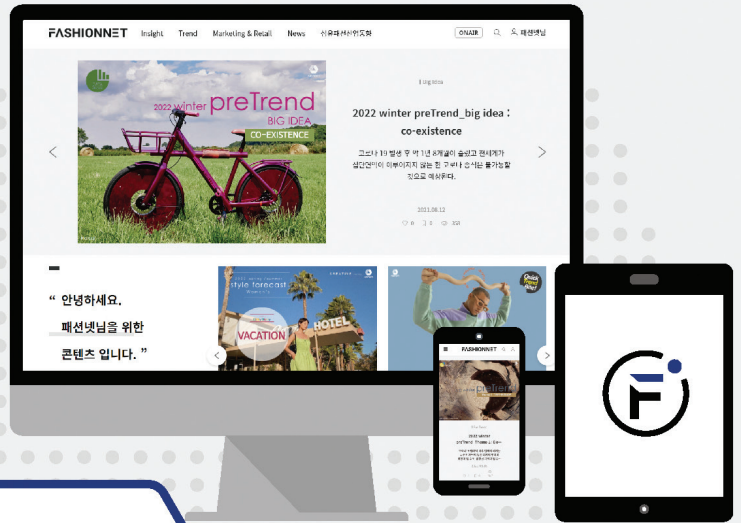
FASHIONNET Insight Trend Marketing & Retail News 섬유패션산업도화 ONAIR 패션넷님

2022 winter preTrend BIG IDEA CO-EXISTENCE

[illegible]

2022 winter preTrend_big idea : co-existence

코로나 19 발생 후 약 1년 8개월이 흘렀고 전세계가 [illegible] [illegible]

2021.08.12

“ 안녕하세요. 패션넷님을 위한 콘텐츠 입니다. ”

style forecast

VACATION HOTEL

FASHIONNET

preTrend

2022 winter preTrend_Theme 4 : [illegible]